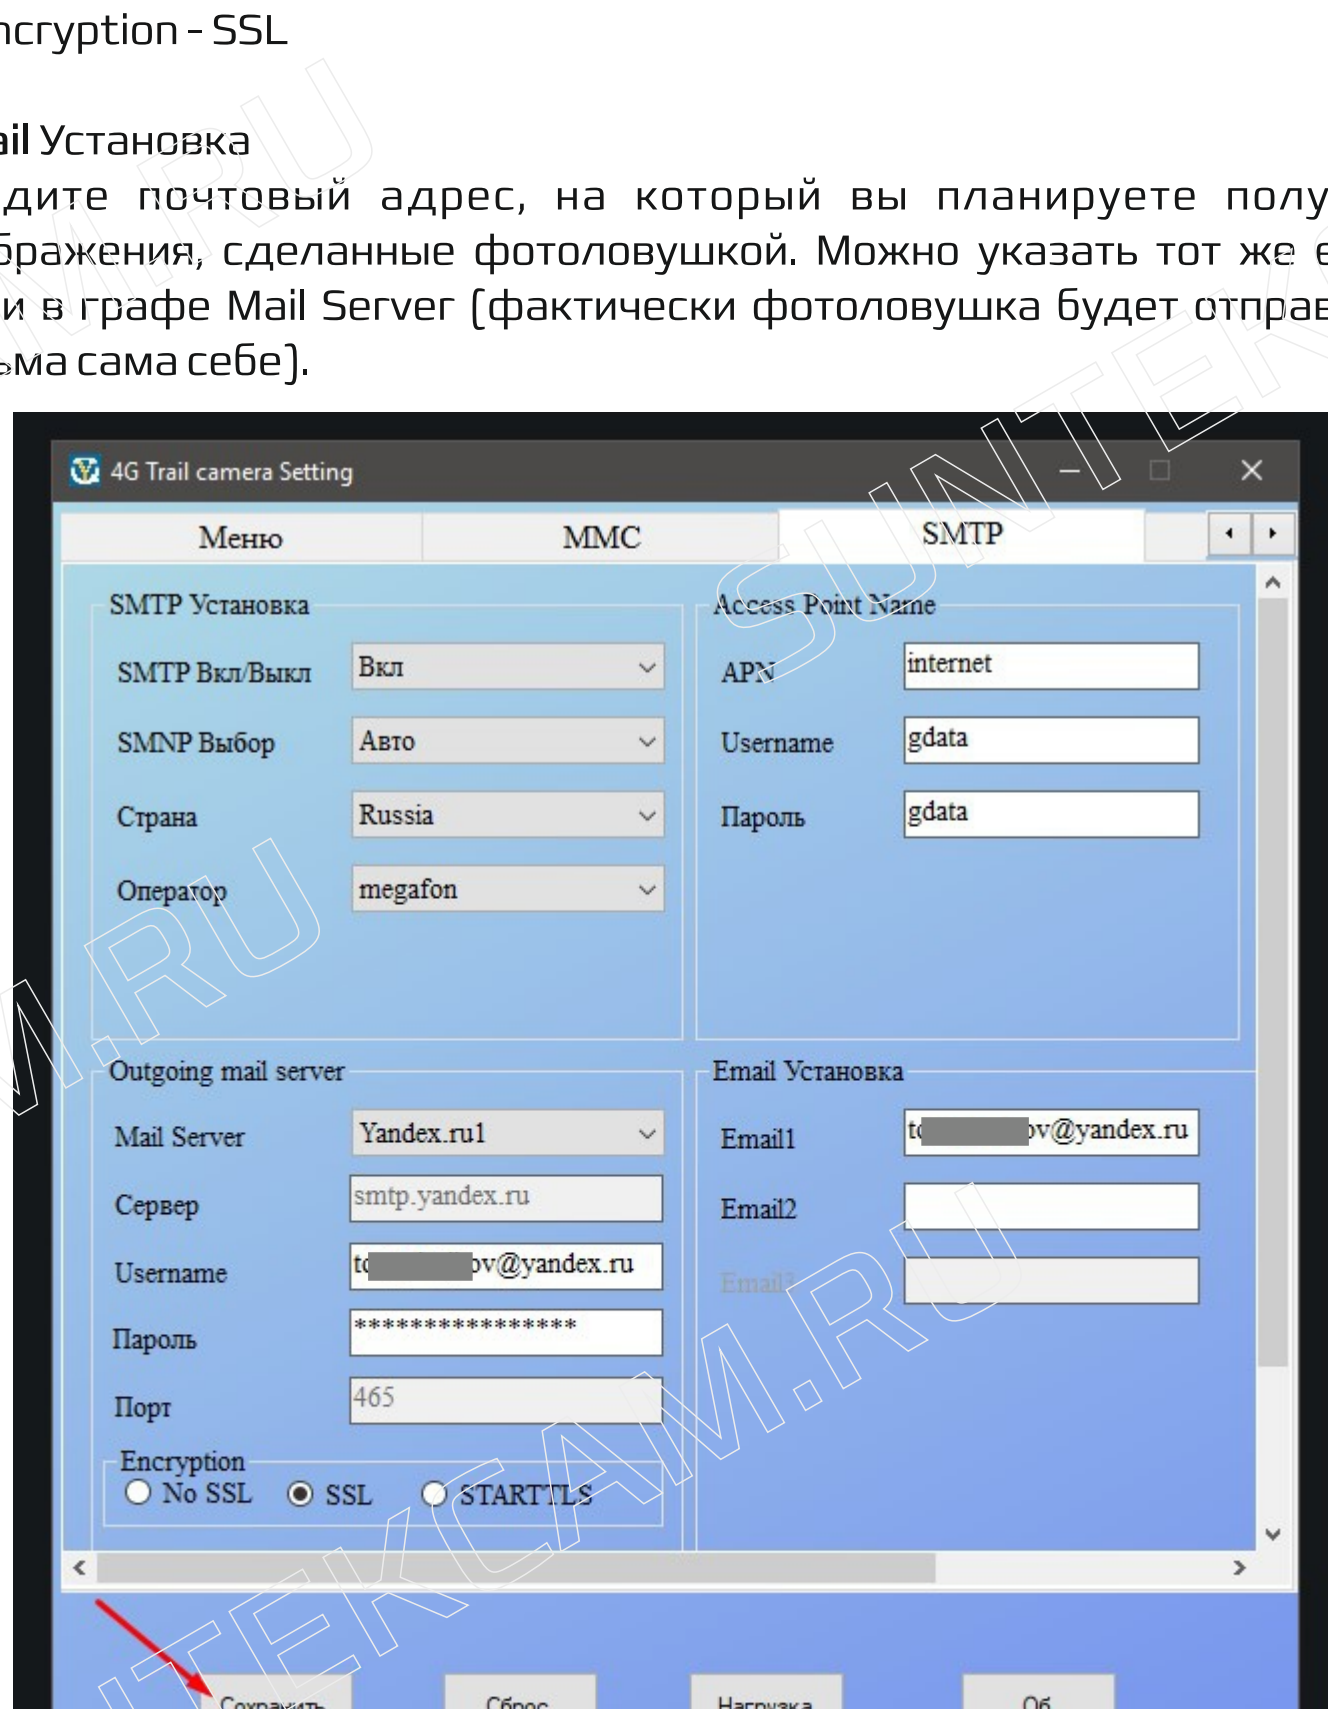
ncryption - SSL

ail Установка
дите почтовый адрес, на который вы планируете полу бражения, сделанные фотоловушкой. Можно указать тот же е и в графе Mail Server (фактически фотоловушка будет отправ ьма сама себе).

4G Trail camera Setting

Меню | MMC | SMTP

SMTP Установка
SMTP Вкл/Выкл | Вкл
SMNP Выбор | Авто
Страна | Russia
Оператор | megafon

Access Point Name
APN | internet
Username | gdata
Пароль | gdata

Outgoing mail server
Mail Server | Yandex.ru1
Сервер | smtp.yandex.ru
Username | t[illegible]ov@yandex.ru
Пароль | ****************
Порт | 465

Encryption
No SSL  SSL  STARTTLS

Email Установка
Email1 | t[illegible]ov@yandex.ru
Email2
Email3

SUNTEKCAM.RU

Сохранить | Сброс | Нагрузка | Об